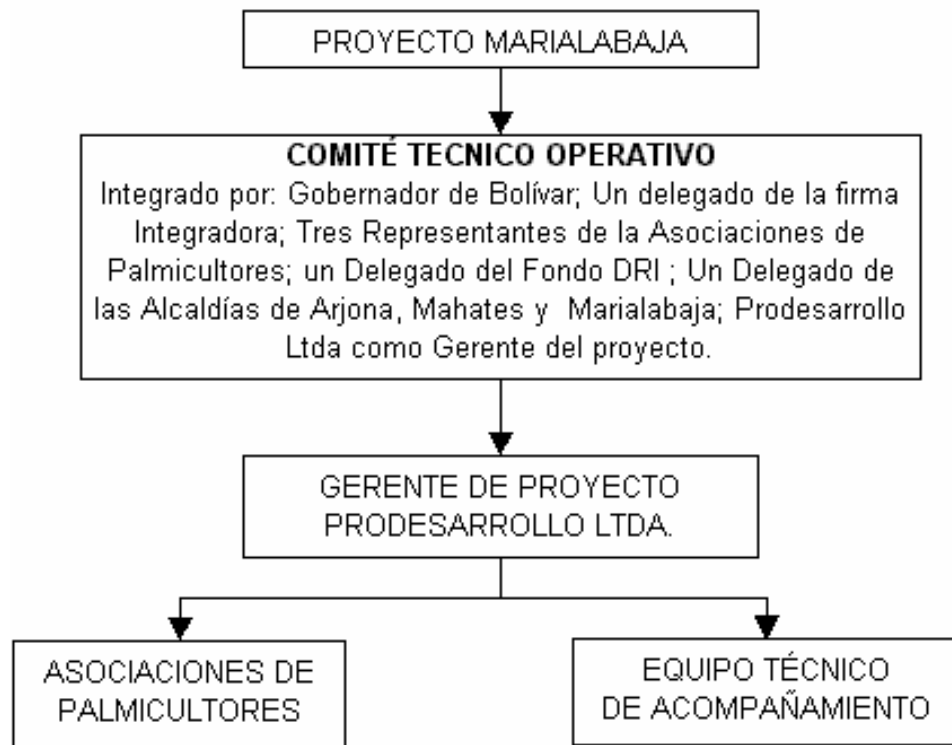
PROYECTO MARIALABAJA

COMITÉ TECNICO OPERATIVO
Integrado por: Gobernador de Bolívar; Un delegado de la firma Integradora; Tres Representantes de la Asociaciones de Palmicultores; un Delegado del Fondo DRI ; Un Delegado de las Alcaldías de Arjona, Mahates y Marialabaja; Prodesarrollo Ltda como Gerente del proyecto.

GERENTE DE PROYECTO
PRODESARROLLO LTDA.

ASOCIACIONES DE PALMICULTORES

EQUIPO TÉCNICO DE ACOMPAÑAMIENTO